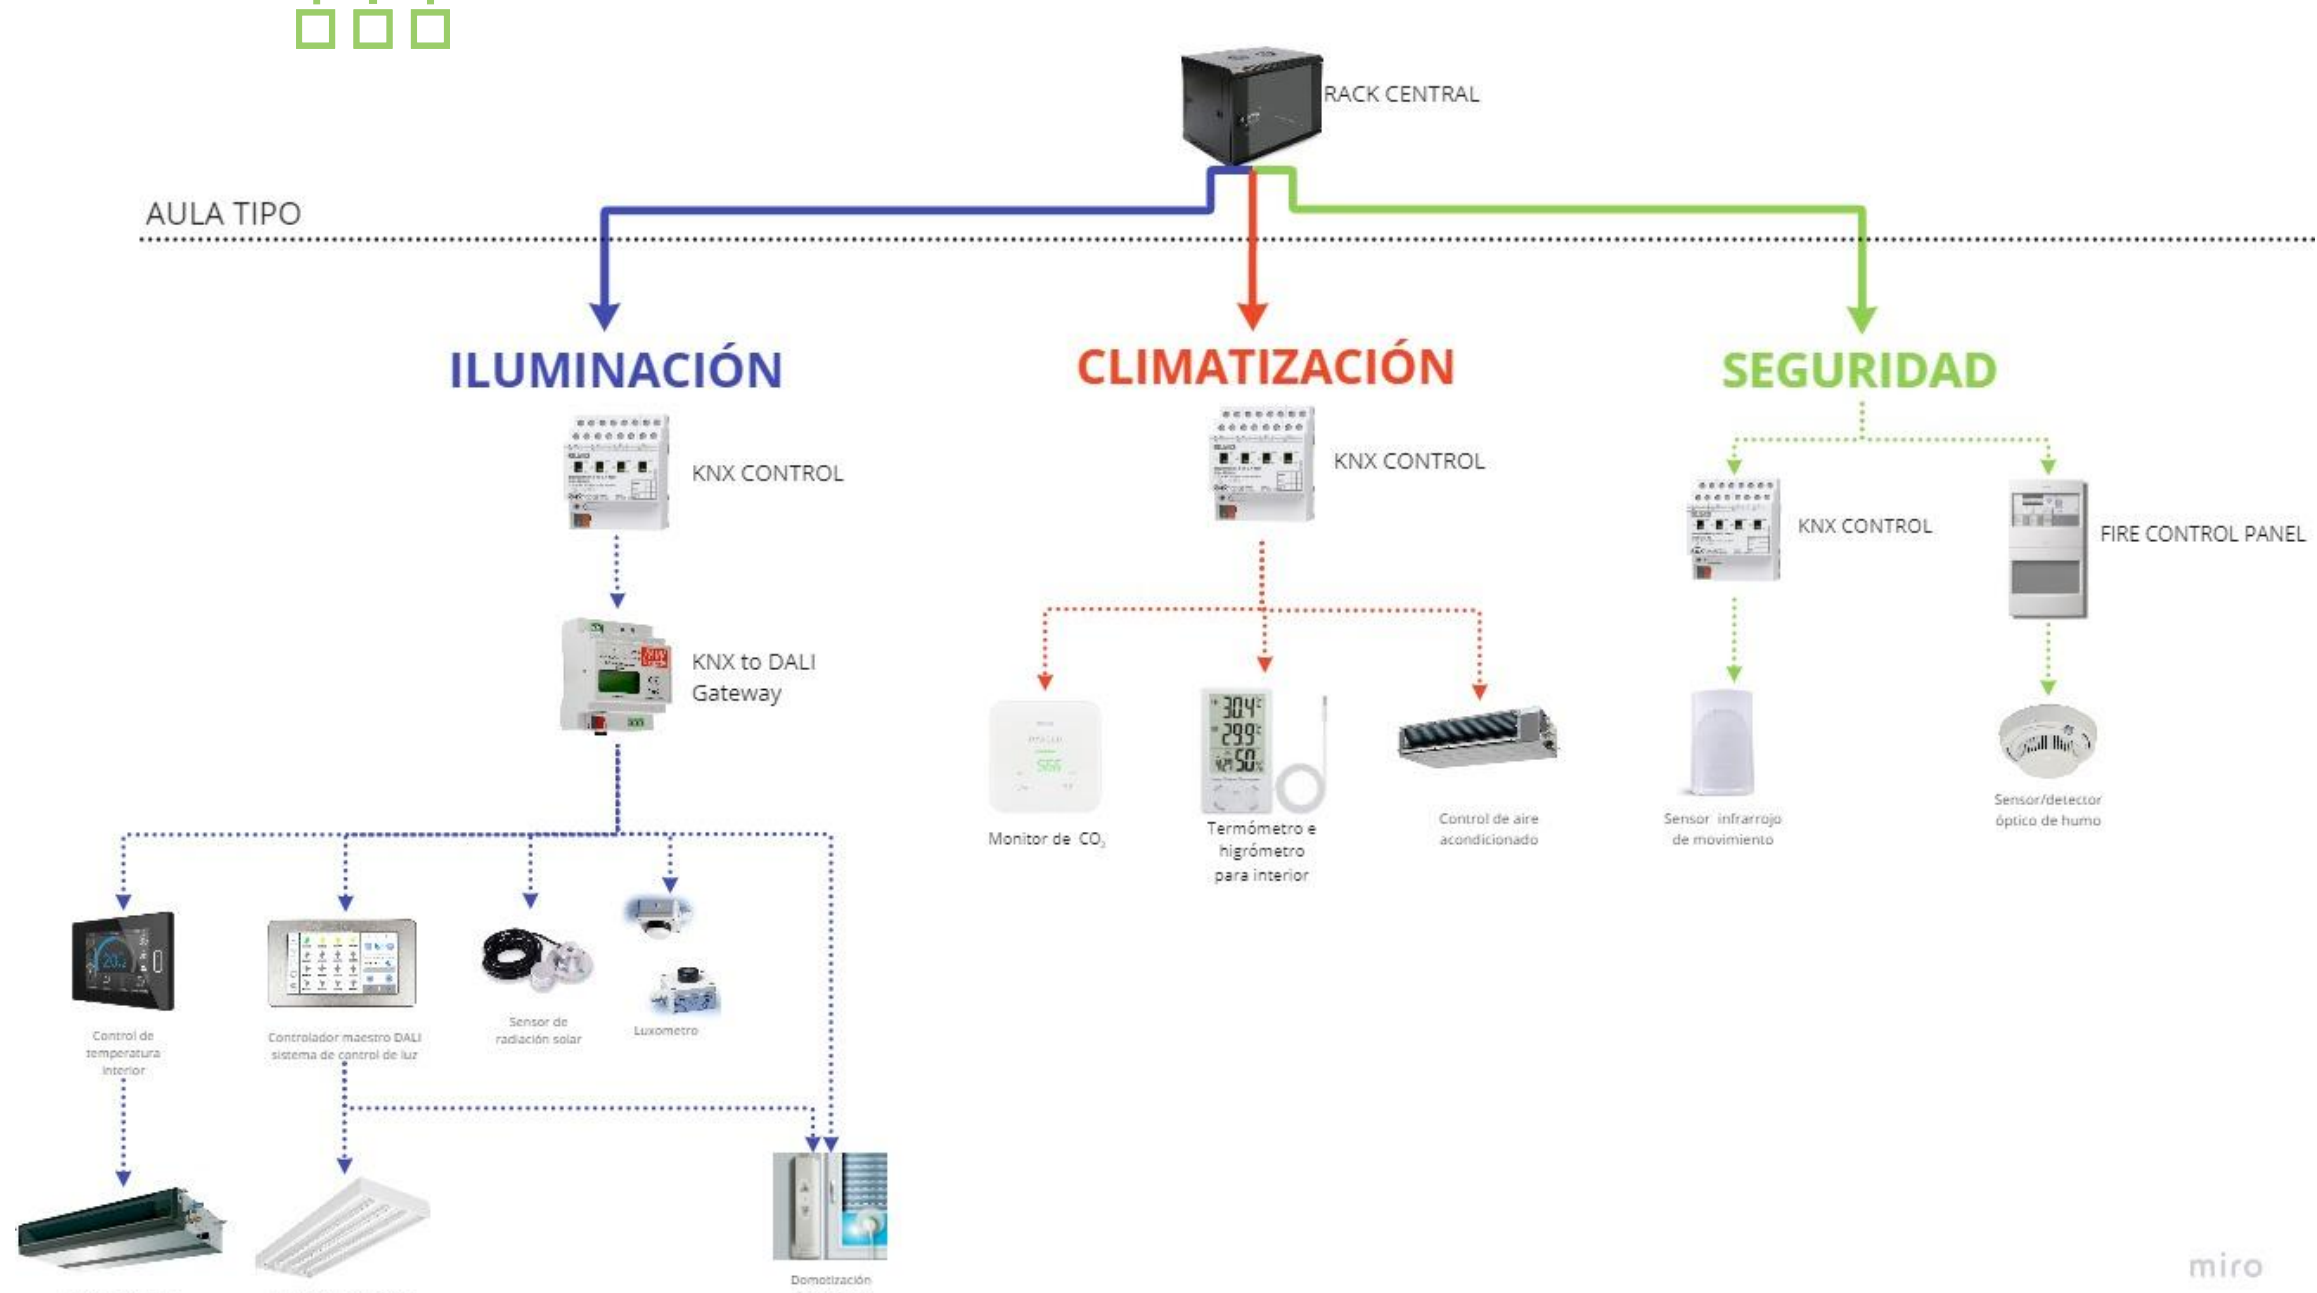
RACK CENTRAL

AULA TIPO

ILUMINACIÓN

KNX CONTROL

KNX to DALI Gateway

Control de temperatura interior

Controlador maestro DALI sistema de control de luz

Sensor de radiación solar

Luxometro

Domotización

CLIMATIZACIÓN

KNX CONTROL

Monitor de $CO_2$

Termómetro e higrómetro para interior

Control de aire acondicionado

SEGURIDAD

KNX CONTROL

FIRE CONTROL PANEL

Sensor infrarrojo de movimiento

Sensor/detector óptico de humo

miro